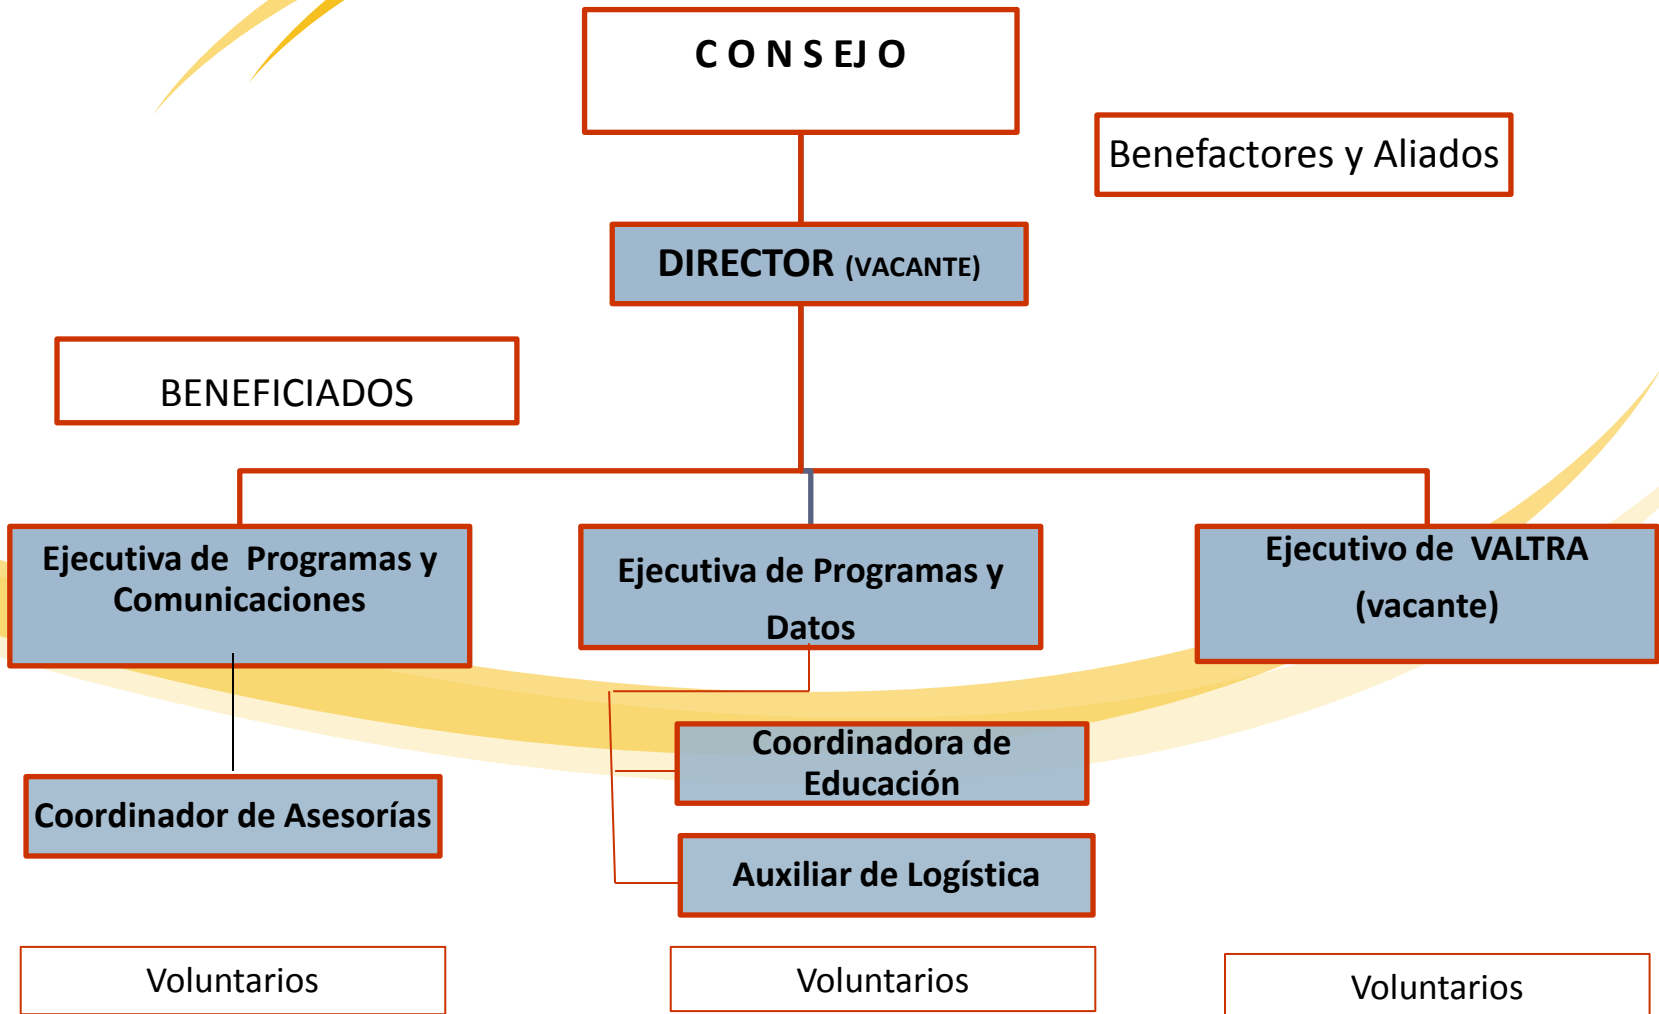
C O N S EJ O

Benefactores y Aliados

DIRECTOR (VACANTE)

BENEFICIADOS

Ejecutiva de Programas y Comunicaciones

Ejecutiva de Programas y Datos

Ejecutivo de VALTRA (vacante)

Coordinadora de Educación

Coordinador de Asesorías

Auxiliar de Logística

Voluntarios

Voluntarios

Voluntarios